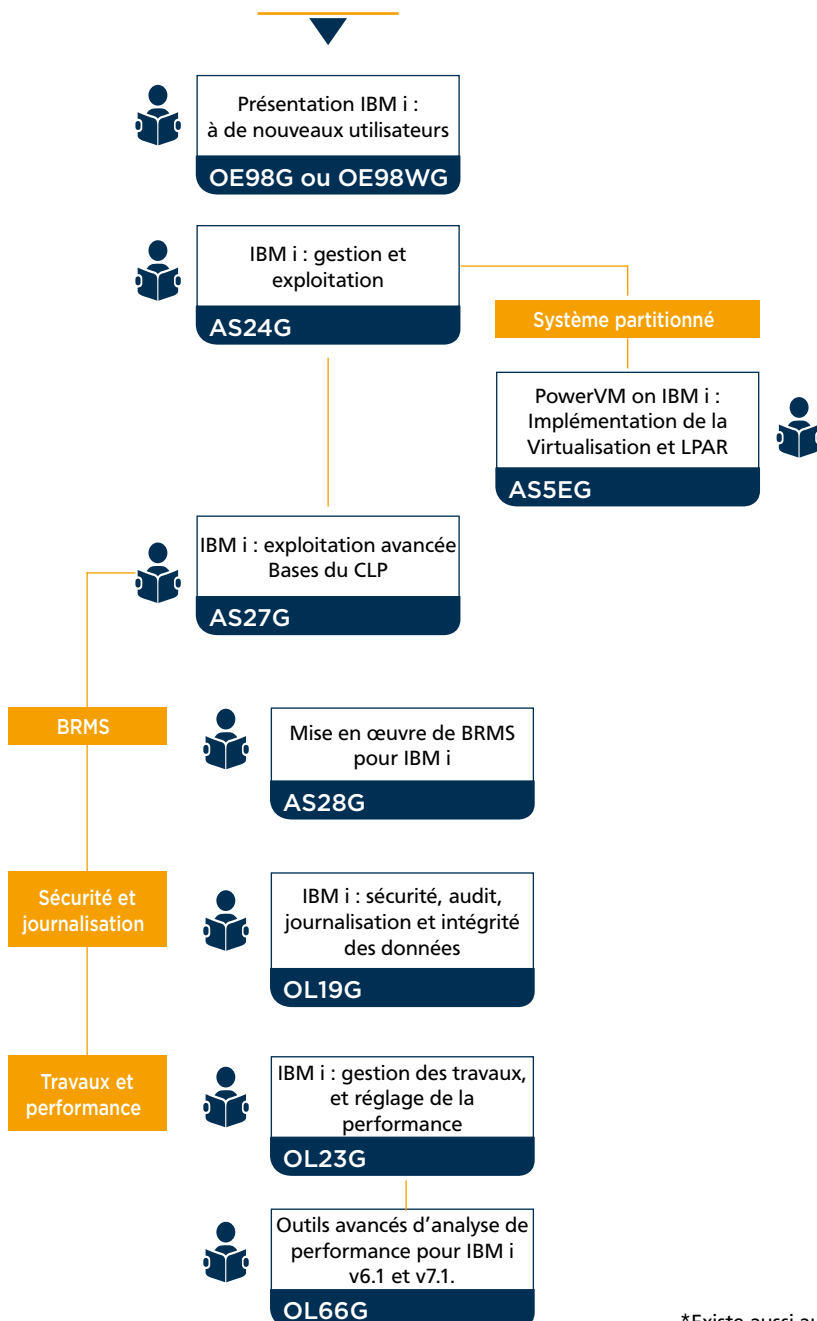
Présentation IBM i : à de nouveaux utilisateurs

OE98G ou OE98WG

IBM i : gestion et exploitation

AS24G

Système partitionné

PowerVM on IBM i : Implémentation de la Virtualisation et LPAR

AS5EG

IBM i : exploitation avancée Bases du CLP

AS27G

BRMS

Mise en œuvre de BRMS pour IBM i

AS28G

Sécurité et journalisation

IBM i : sécurité, audit, journalisation et intégrité des données

OL19G

Travaux et performance

IBM i : gestion des travaux, et réglage de la performance

OL23G

Outils avancés d'analyse de performance pour IBM i v6.1 et v7.1.

OL66G

*Existe aussi a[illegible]